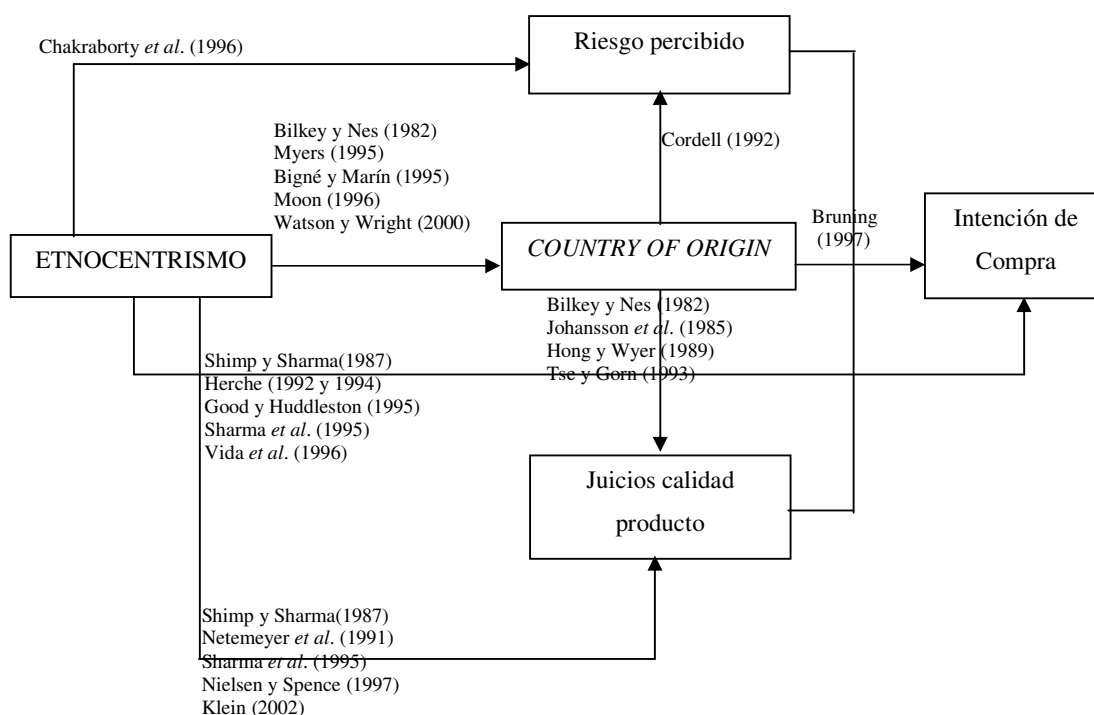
Chakraborty *et al*. (1996)

Riesgo percibido

Bilkey y Nes (1982)
Myers (1995)
Bigné y Marín (1995)
Moon (1996)
Watson y Wright (2000)

Cordell (1992)

ETNOCENTRISMO

*COUNTRY OF ORIGIN*

Bruning (1997)

Intención de Compra

Bilkey y Nes (1982)
Johansson *et al*. (1985)
Hong y Wyer (1989)
Tse y Gorn (1993)

Shimp y Sharma(1987)
Herche (1992 y 1994)
Good y Huddleston (1995)
Sharma *et al*. (1995)
Vida *et al*. (1996)

Juicios calidad producto

Shimp y Sharma(1987)
Netemeyer *et al*. (1991)
Sharma *et al*. (1995)
Nielsen y Spence (1997)
Klein (2002)